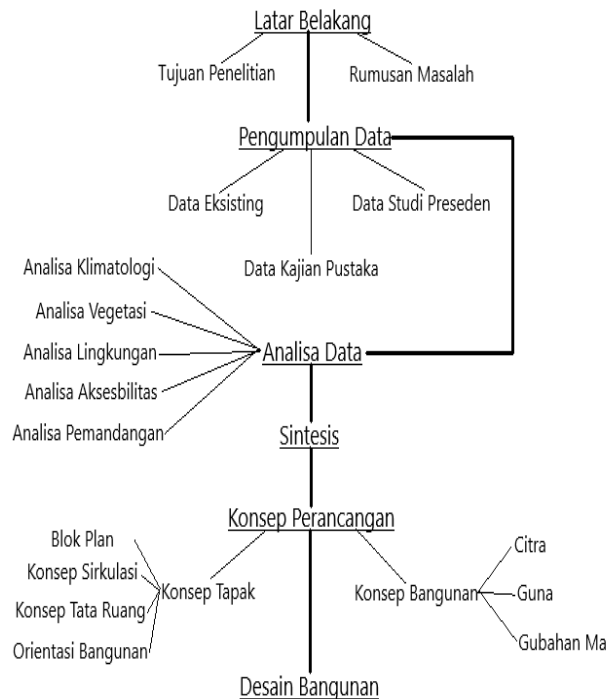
Latar Belakang

Tujuan Penelitian

Rumusan Masalah

Pengumpulan Data

Data Eksisting

Data Studi Preseden

Data Kajian Pustaka

Analisa Klimatologi

Analisa Vegetasi

Analisa Lingkungan

Analisa Aksesbilitas

Analisa Pemandangan

Analisa Data

Sintesis

Konsep Perancangan

Blok Plan

Konsep Sirkulasi

Konsep Tata Ruang

Orientasi Bangunan

Konsep Tapak

Konsep Bangunan

Citra

Guna

Gubahan Ma

Desain Bangunan